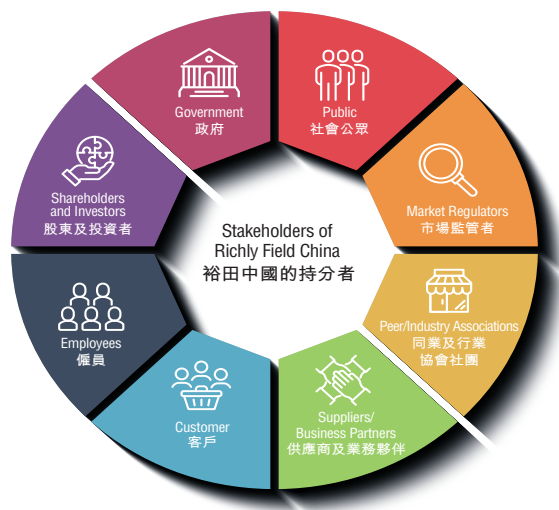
Government
政府

Public
社會公眾

Market Regulators
市場監管者

Peer/Industry Associations
同業及行業
協會社團

Suppliers/
Business Partners
供應商及業務夥伴

Customer
客戶

Employees
僱員

Shareholders
and Investors
股東及投資者

Stakeholders of
Richly Field China
裕田中國的持分者